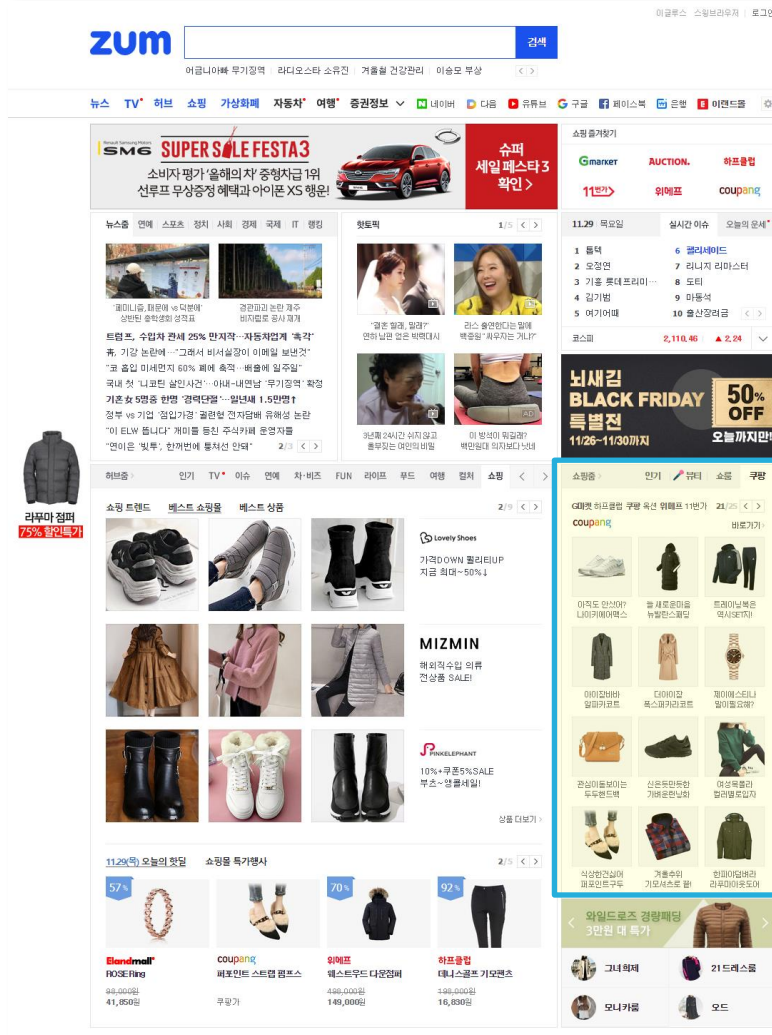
이글루스 스윙브라우저 로그인

zum

검색

어금니아빠 무기징역 | 라디오스타 소유진 | 겨울철 건강관리 | 이승모 부상

뉴스 TV 허브 쇼핑 가상화폐 자동차 여행 증권정보 네이버 다음 유튜브 구글 페이스북 은행 이랜드몰

SM6 SUPER SALE FESTA3
소비자 평가 '올해의 차' 중형차급 1위
선루프 무상증정 혜택과 아이폰 XS 행운!

슈퍼 세일 페스타 3 확인 >

쇼핑 즐겨찾기
Gmarket AUCTION. 하프클럽 11번가 위메프 coupang

뉴스홈 연예 스포츠 정치 사회 경제 국제 IT 랭킹

'페미니즘, 페로에 vs 덕분에' 상반된 총학생회 성적표
경관파괴 논란 제주 비자림로 공사 재개

트럼프, 수입차 관세 25% 만지작…자동차업계 '촉각'
靑, 기강 논란에…"그래서 비서실장이 이메일 보낸것"
"코 옵입 미세먼지 60% 폐에 축적…배출에 일주일"
국내 첫 '니코틴 살인사건'…아내-내연남 '무기징역' 확정
기혼女 5명중 한명 '경력단절'…일년새 1.5만명↑
정부 vs 기업 '점입가경' 괄련형 전자담배 유해성 논란
"이 ELW 뜹니다" 개미들 등친 주식카페 운영자들
"연이은 '빚투', 한꺼번에 통쳐선 안돼"
2/3

핫토픽 1/5
"결혼 할래, 말래?" 연하 남편 없은 박해대시
리스 출연한다는 말에 박종원 "사우자는 거니?"
3년째 24시간 쉬지 않고 돌루했는 여인의 비밀
이 방석이 뭐길래? 백만원대 체인지 될까

11.29 목요일 실시간 이슈 오늘의 운세
1 톨택 6 델리세이드
2 오정연 7 라니지 리마스터
3 기흥 롯데프리미... 8 도티
4 김기범 9 마동석
5 여기어때 10 출산장려금
코스피 2,110.46 ▲2.24

뇌새김 BLACK FRIDAY 50% OFF
특별전 11/26~11/30까지 오늘까지만!

라쿠마 점퍼 75% 할인특가

허브홈 인기 TV 이슈 연예 차·비즈 FUN 라이프 푸드 여행 컬처 쇼핑

쇼핑 트렌드 베스트 쇼핑몰 베스트 상품 2/9

Lovely Shoes
가격DOWN 퀄리티UP
지금 최대~50%↓

MIZMIN
해외직수입 의류
전상품 SALE!

PINKELEPHANT
10%+쿠폰5%SALE
부츠~영클세일!

상품 더보기

11.29(목) 오늘의 핫딜 쇼핑몰 특가행사 2/5

57%
Elandmall
ROSE Ring
98,000원
41,850원

coupang
퍼포인트 스트랩 펌프스
쿠팡가

70%
위메프
웨스트우드 다운점퍼
498,000원
149,000원

92%
하프클럽
데니스골프 기모팬츠
198,000원
16,830원

쇼핑홈 인기 뷰티 쇼룸 쿠팡

G마켓 하프클럽 쿠팡 옥션 위메프 11번가 21/25
coupang 바로가기

이직도 안신어? 나이키에어맥스
볼 새로운미츠 뉴웰한스웨입
트레이닝복은 역시SET지!
아이잖바바 알파카코트
다이아잔 폭스퍼카라코트
제이에스티나 빌이원되워치
관심이몸보이는 두두핸드백
신은듯안은듯 기배운한남화
여성목플리 컬러필포입지
식상한건싫어 퍼포인트구두
겨울수위 기모셔츠로 끝!
한파야덤벼라 라푸마야로도어

와일드로즈 경량패딩 3만원 대 특가

그녀희제
21드레스룸
모니카룸
오드